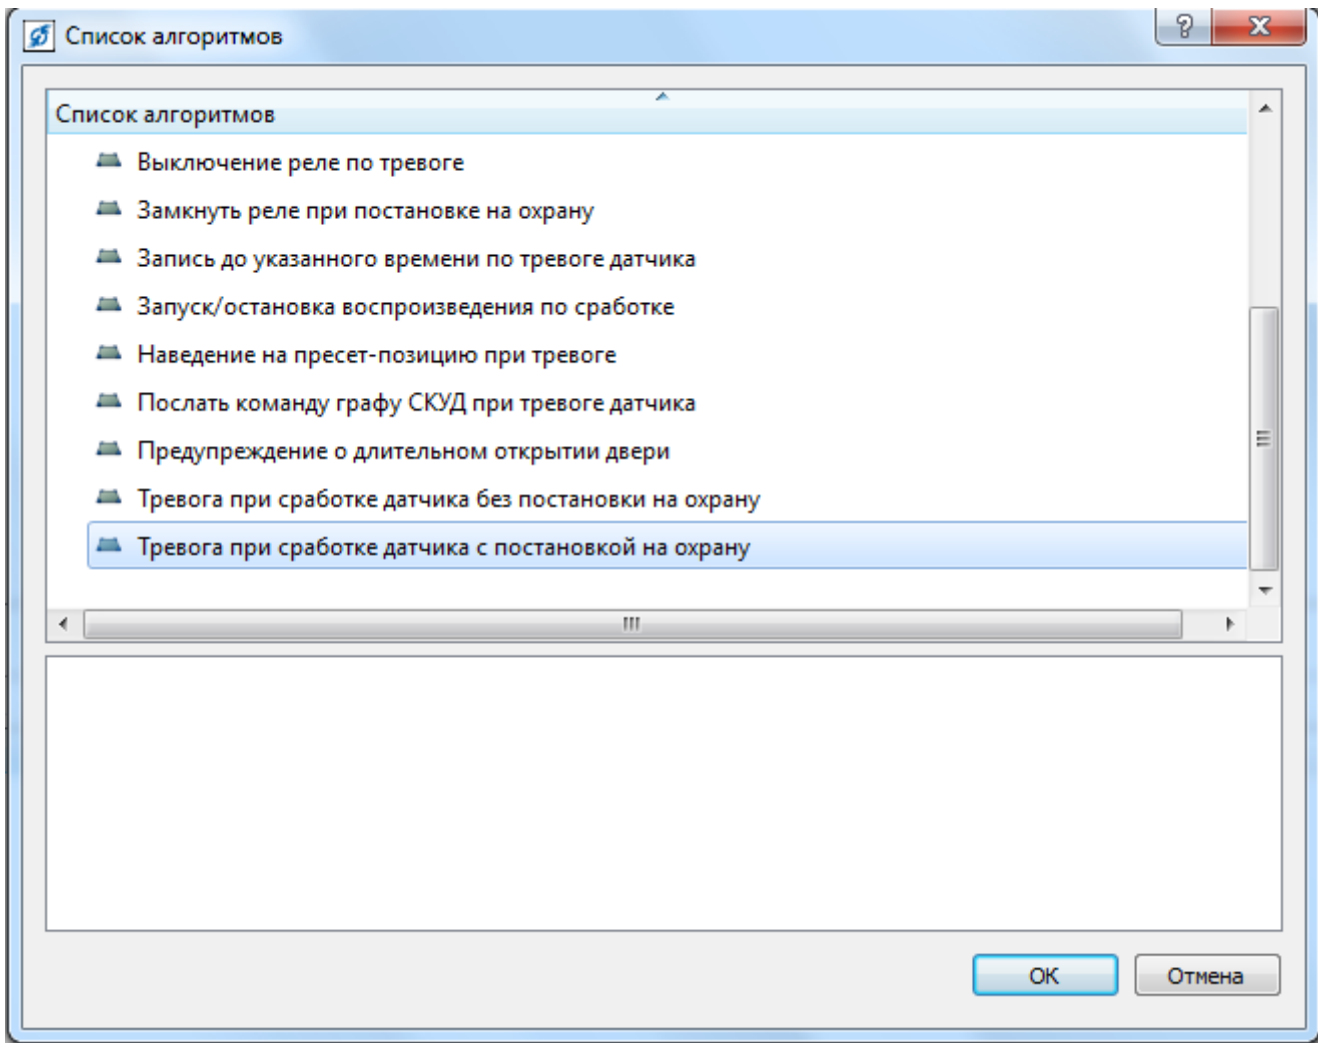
Список алгоритмов

?

Список алгоритмов

Выключение реле по тревоге

Замкнуть реле при постановке на охрану

Запись до указанного времени по тревоге датчика

Запуск/остановка воспроизведения по сработке

Наведение на пресет-позицию при тревоге

Послать команду графу СКУД при тревоге датчика

Предупреждение о длительном открытии двери

Тревога при сработке датчика без постановки на охрану

Тревога при сработке датчика с постановкой на охрану

OK

Отмена